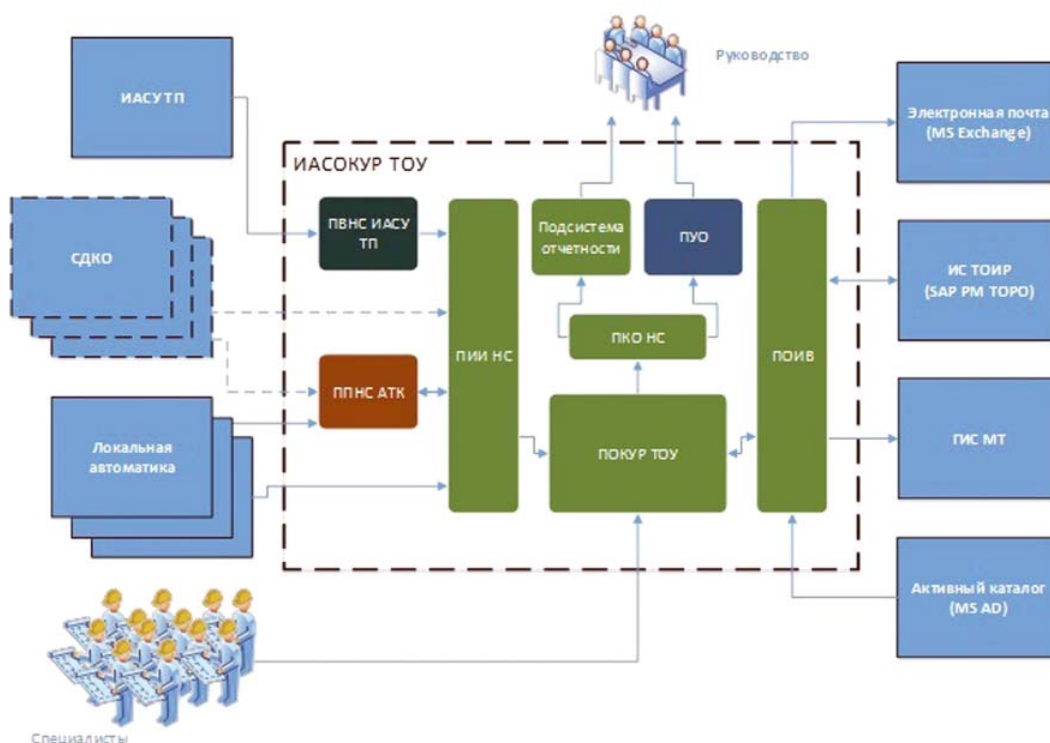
Руководство

ИАСУТП

Электронная почта (MS Exchange)

ИАСОКУР ТОУ

СДКО

ПВНС ИАСУ ТП

Подсистема отчетности

ПУО

ИС ТОИР (SAP PM ТОРО)

ПКО НС

ПИИ НС

ПОИВ

ППНС АТК

Локальная автоматика

ПОКУР ТОУ

ГИС МТ

Активный каталог (MS AD)

Специалисты